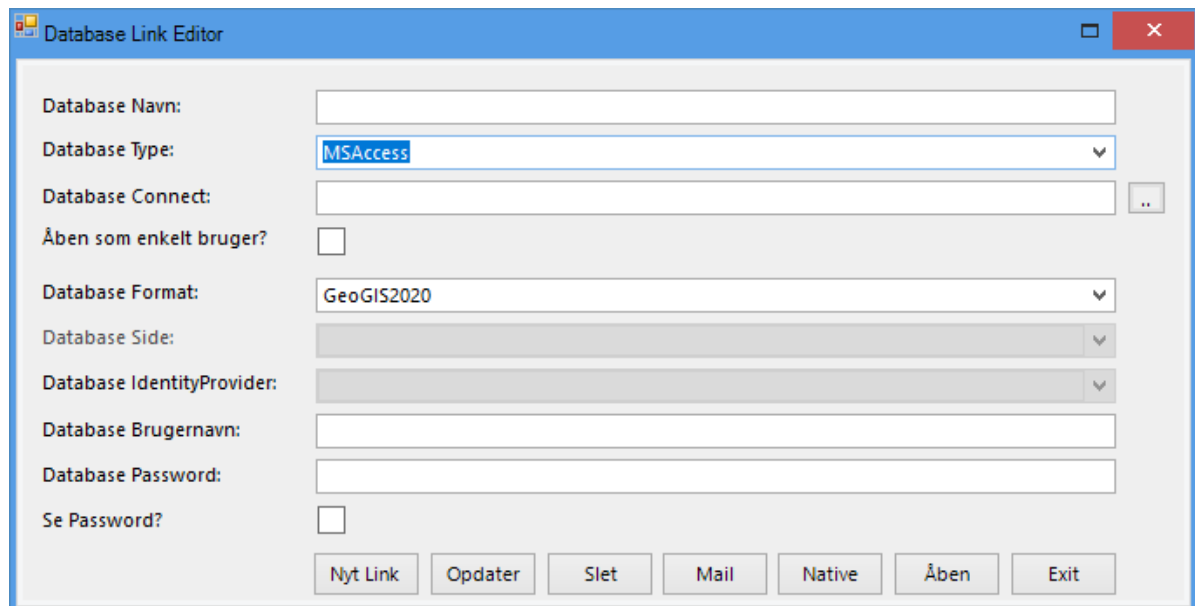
Database Link Editor

Database Navn:

Database Type: MSAccess

Database Connect: ..

Åben som enkelt bruger?

Database Format: GeoGIS2020

Database Side:

Database IdentityProvider:

Database Brugernavn:

Database Password:

Se Password?

Nyt Link Opdater Slet Mail Native Åben Exit